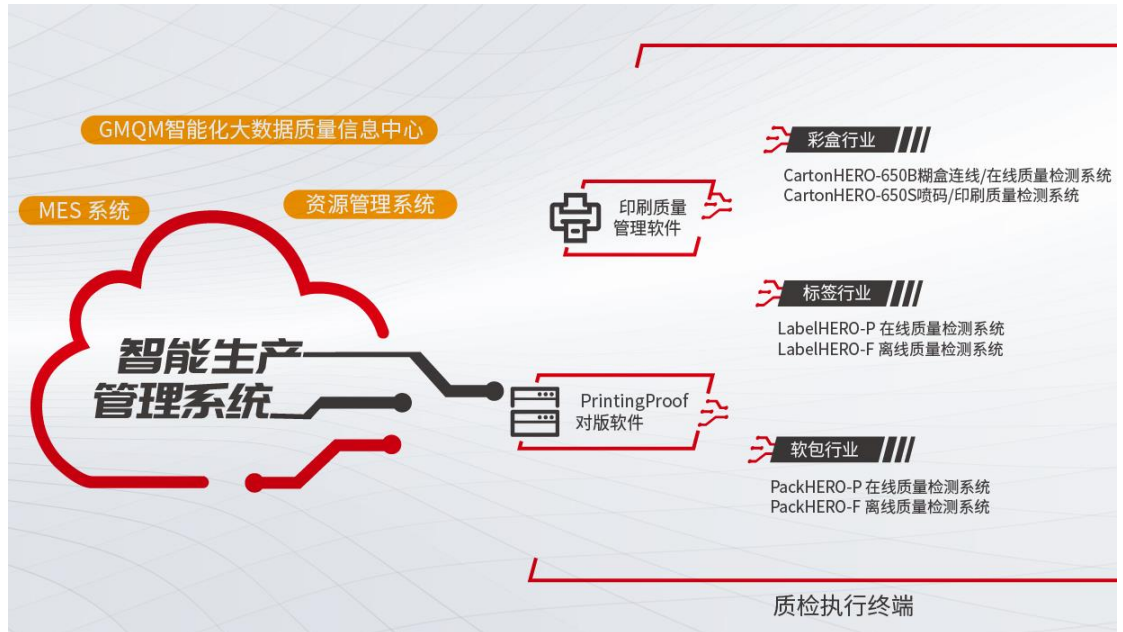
GMQM智能化大数据质量信息中心

MES 系统

资源管理系统

智能生产管理系统

印刷质量管理软件

PrintingProof 对版软件

彩盒行业

CartonHERO-650B糊盒连线/在线质量检测系统
CartonHERO-650S喷码/印刷质量检测系统

标签行业

LabelHERO-P 在线质量检测系统
LabelHERO-F 离线质量检测系统

软包行业

PackHERO-P 在线质量检测系统
PackHERO-F 离线质量检测系统

质检执行终端